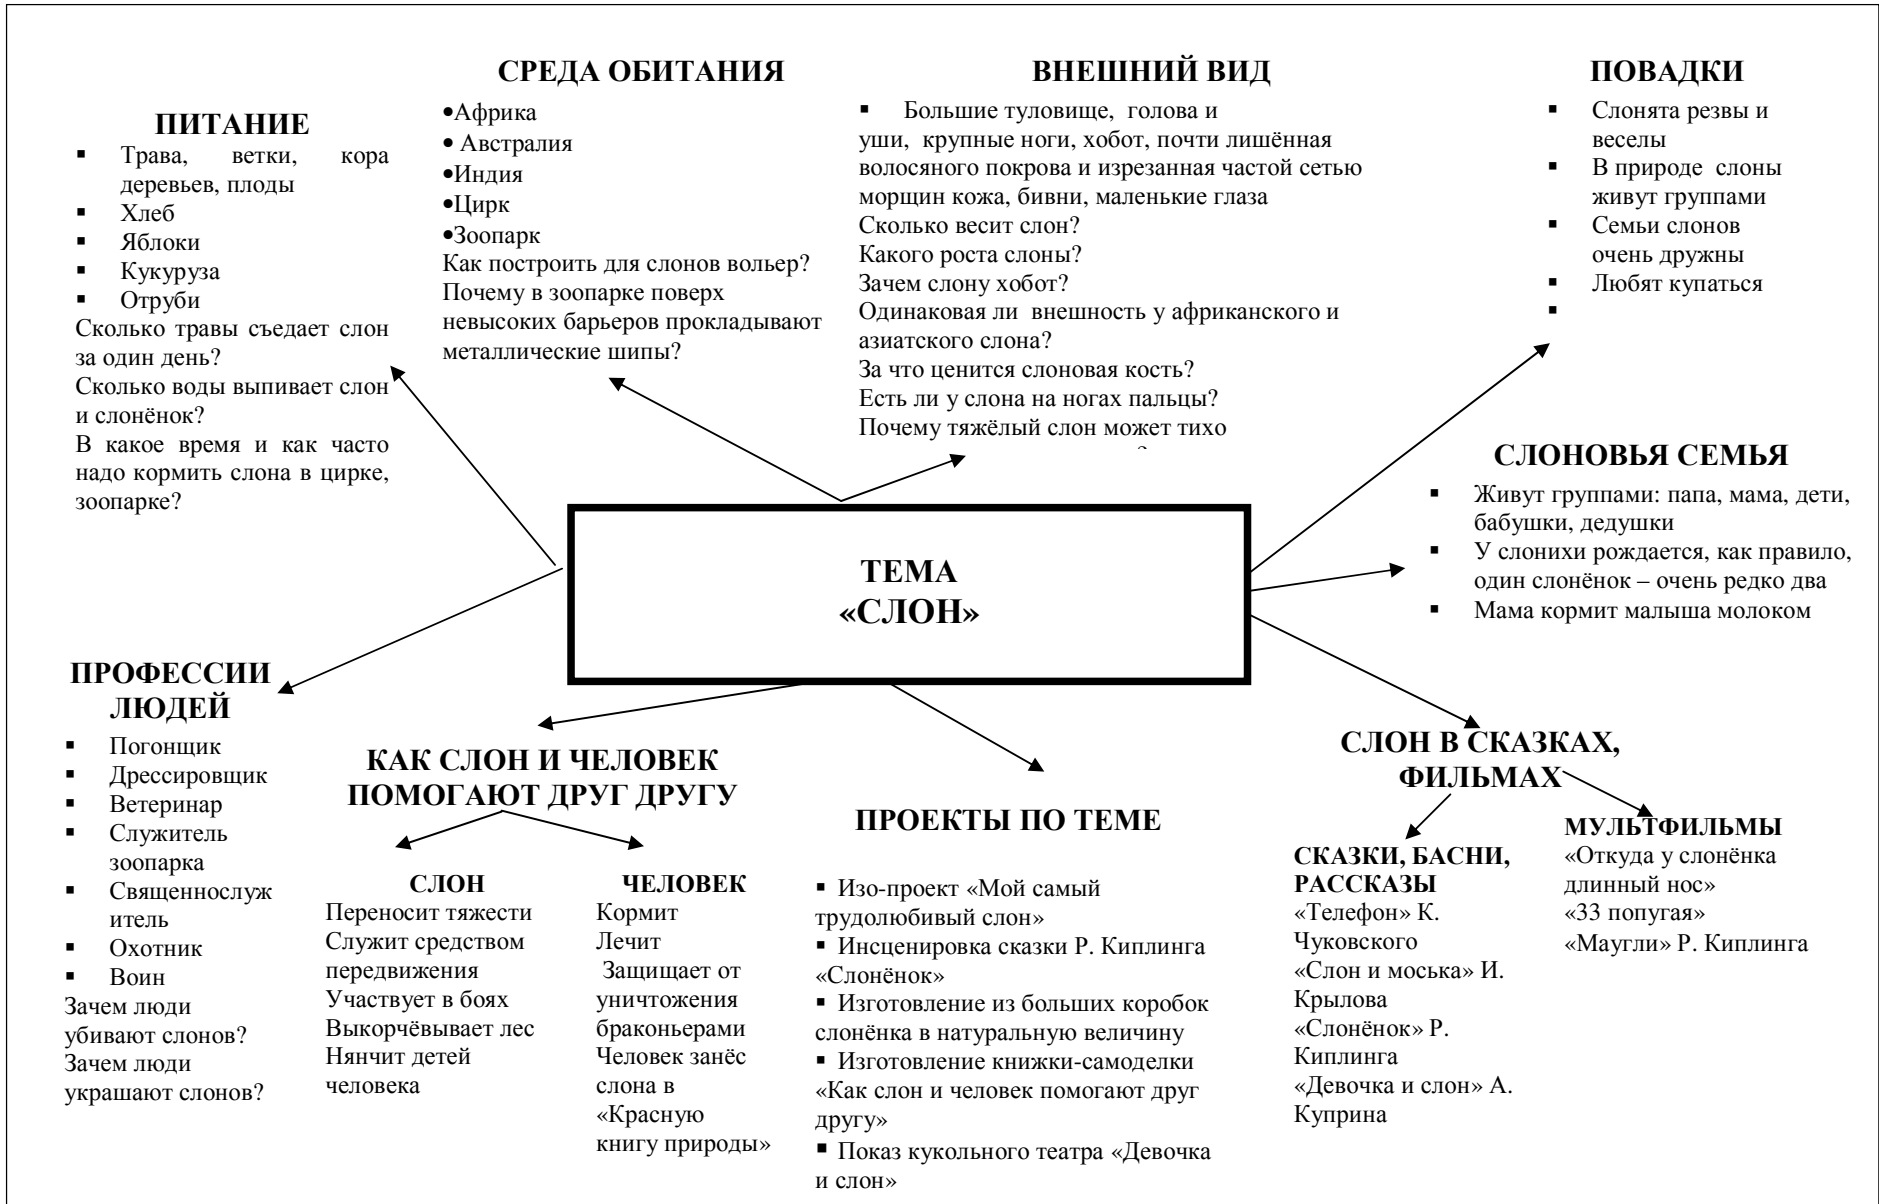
ПИТАНИЕ
- Трава, ветки, кора деревьев, плоды
- Хлеб
- Яблоки
- Кукуруза
- Отруби

Сколько травы съедает слон за один день?
Сколько воды выпивает слон и слонёнок?
В какое время и как часто надо кормить слона в цирке, зоопарке?

СРЕДА ОБИТАНИЯ
•Африка
• Австралия
•Индия
•Цирк
•Зоопарк
Как построить для слонов вольер?
Почему в зоопарке поверх невысоких барьеров прокладывают металлические шипы?

ВНЕШНИЙ ВИД
- Большие туловище, голова и уши, крупные ноги, хобот, почти лишённая волосяного покрова и изрезанная частой сетью морщин кожа, бивни, маленькие глаза

Сколько весит слон?
Какого роста слоны?
Зачем слону хобот?
Одинаковая ли внешность у африканского и азиатского слона?
За что ценится слоновая кость?
Есть ли у слона на ногах пальцы?
Почему тяжёлый слон может тихо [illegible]

ПОВАДКИ
- Слонята резвы и веселы
- В природе слоны живут группами
- Семьи слонов очень дружны
- Любят купаться
-

СЛОНОВЬЯ СЕМЬЯ
- Живут группами: папа, мама, дети, бабушки, дедушки
- У слонихи рождается, как правило, один слонёнок – очень редко два
- Мама кормит малыша молоком

ТЕМА
«СЛОН»

ПРОФЕССИИ ЛЮДЕЙ
- Погонщик
- Дрессировщик
- Ветеринар
- Служитель зоопарка
- Священнослужитель
- Охотник
- Воин

Зачем люди убивают слонов?
Зачем люди украшают слонов?

КАК СЛОН И ЧЕЛОВЕК ПОМОГАЮТ ДРУГ ДРУГУ

СЛОН
Переносит тяжести
Служит средством передвижения
Участвует в боях
Выкорчёвывает лес
Нянчит детей человека

ЧЕЛОВЕК
Кормит
Лечит
Защищает от уничтожения браконьерами
Человек занёс слона в «Красную книгу природы»

ПРОЕКТЫ ПО ТЕМЕ
- Изо-проект «Мой самый трудолюбивый слон»
- Инсценировка сказки Р. Киплинга «Слонёнок»
- Изготовление из больших коробок слонёнка в натуральную величину
- Изготовление книжки-самоделки «Как слон и человек помогают друг другу»
- Показ кукольного театра «Девочка и слон»

СЛОН В СКАЗКАХ, ФИЛЬМАХ

СКАЗКИ, БАСНИ, РАССКАЗЫ
«Телефон» К. Чуковского
«Слон и моська» И. Крылова
«Слонёнок» Р. Киплинга
«Девочка и слон» А. Куприна

МУЛЬТФИЛЬМЫ
«Откуда у слонёнка длинный нос»
«33 попугая»
«Маугли» Р. Киплинга